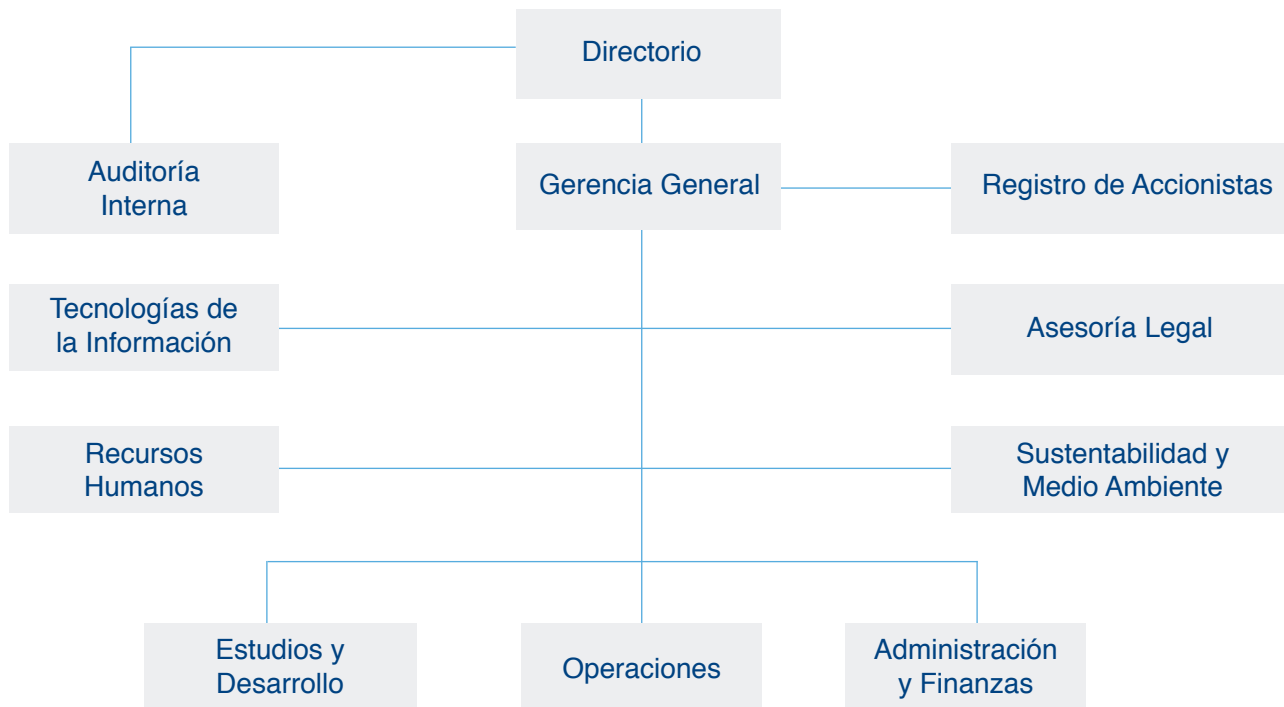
Directorio

Auditoría Interna

Gerencia General

Registro de Accionistas

Tecnologías de la Información

Asesoría Legal

Recursos Humanos

Sustentabilidad y Medio Ambiente

Estudios y Desarrollo

Operaciones

Administración y Finanzas